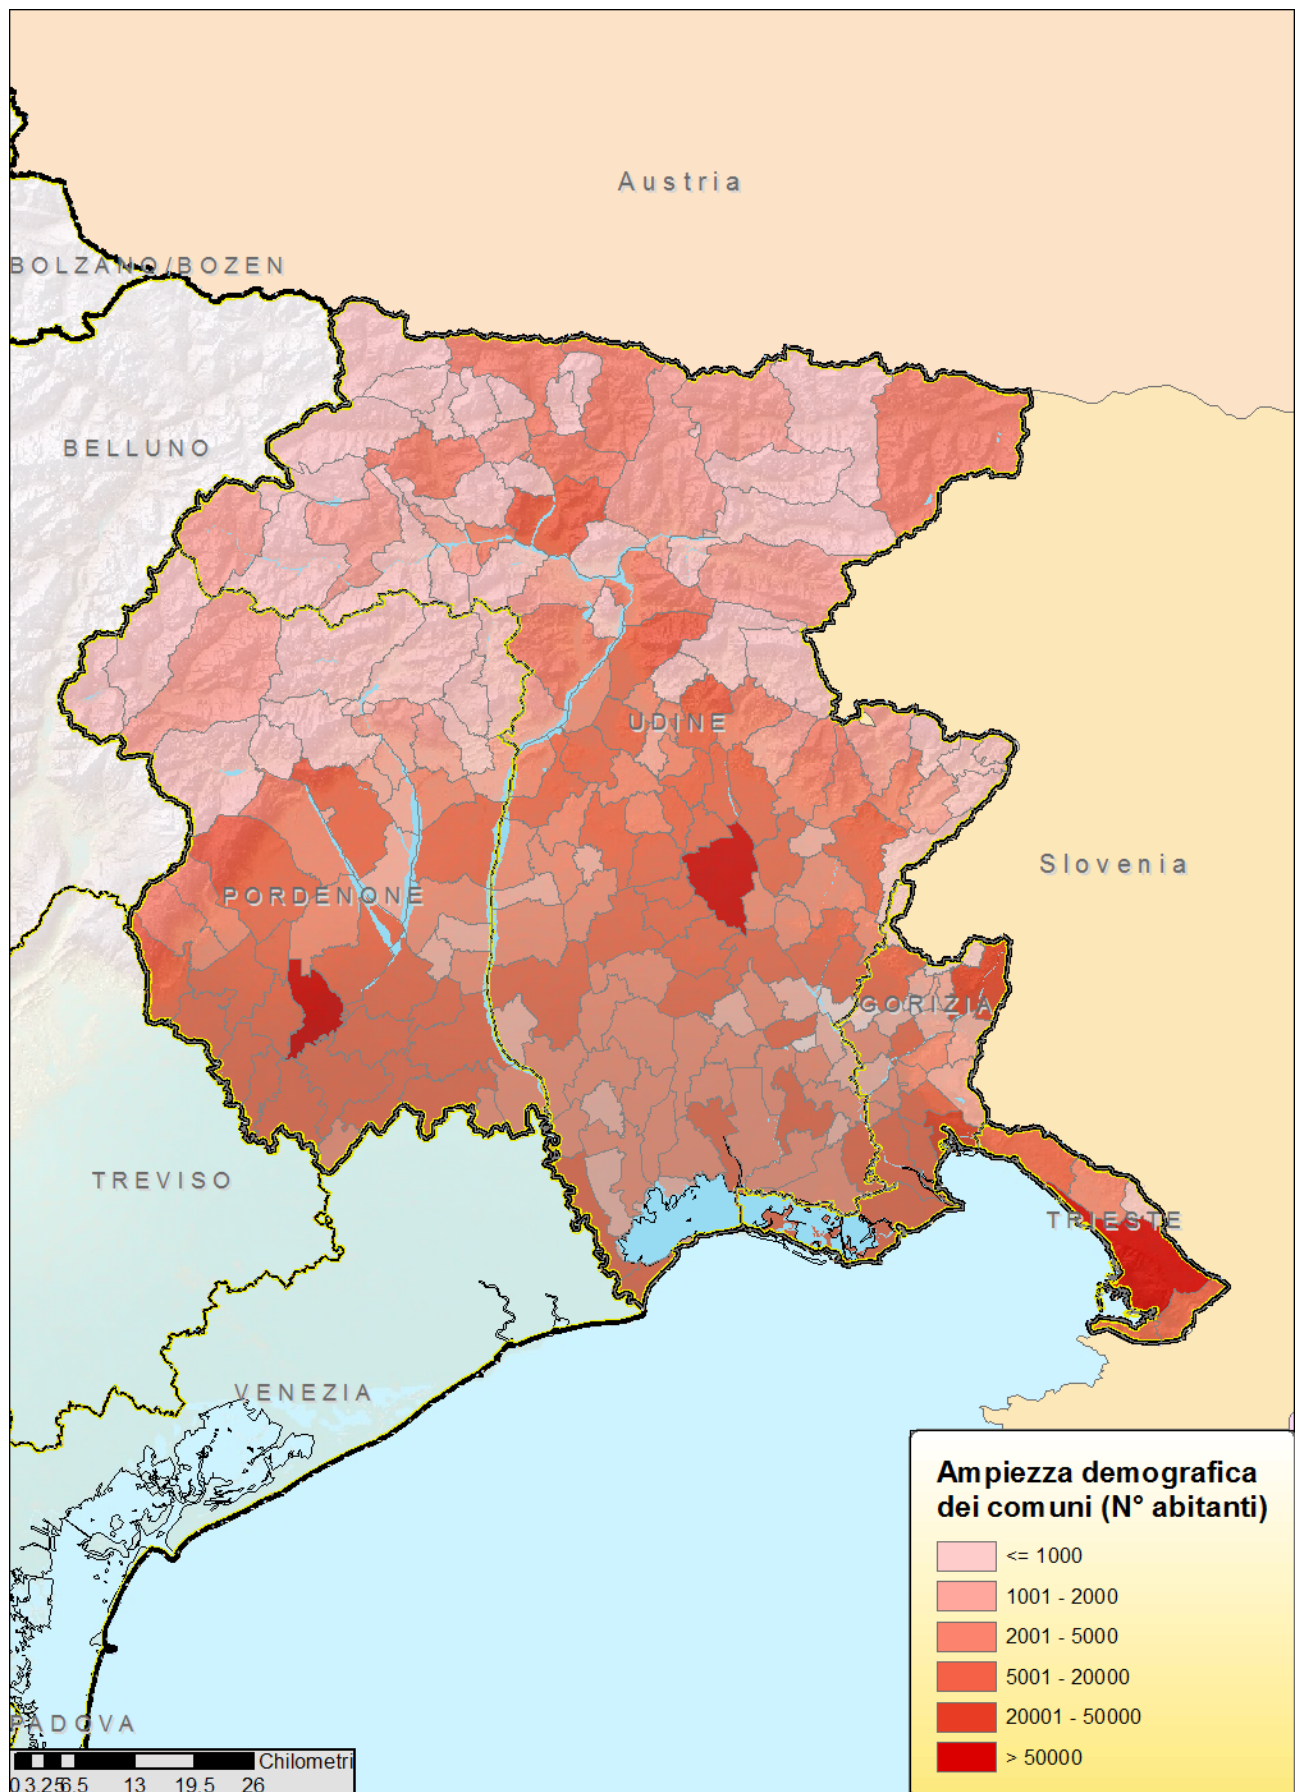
Austria

BOLZANO/BOZEN

BELLUNO

UDINE

Slovenia

PORDENONE

GORIZIA

TREVISO

TRIESTE

VENEZIA

PADOVA

Ampiezza demografica dei comuni (N° abitanti)

<= 1000
1001 - 2000
2001 - 5000
5001 - 20000
20001 - 50000
> 50000

Chilometri
0 3,25 6,5 13 19,5 26